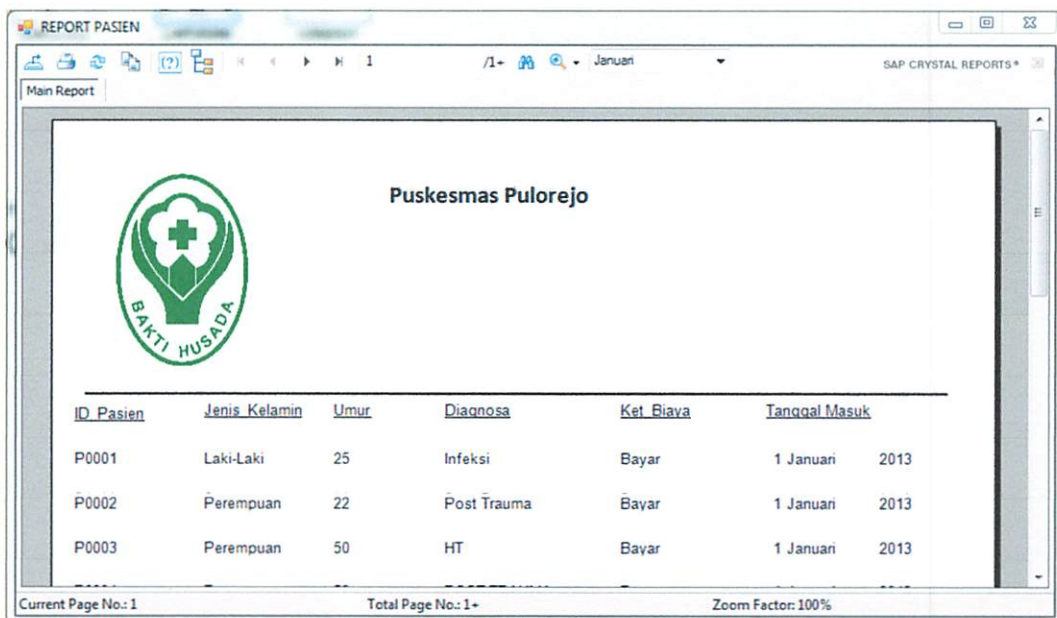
REPORT PASIEN

1 /1+ Januari SAP CRYSTAL REPORTS®

Main Report

Puskesmas Pulorejo

BAKTI HUSADA

| ID Pasien | Jenis Kelamin | Umur | Diagnosa | Ket Biaya | Tanggal Masuk |
|---|---|---|---|---|---|
| P0001 | Laki-Laki | 25 | Infeksi | Bayar | 1 Januari 2013 |
| P0002 | Perempuan | 22 | Post Trauma | Bayar | 1 Januari 2013 |
| P0003 | Perempuan | 50 | HT | Bayar | 1 Januari 2013 |

Current Page No.: 1 Total Page No.: 1+ Zoom Factor: 100%